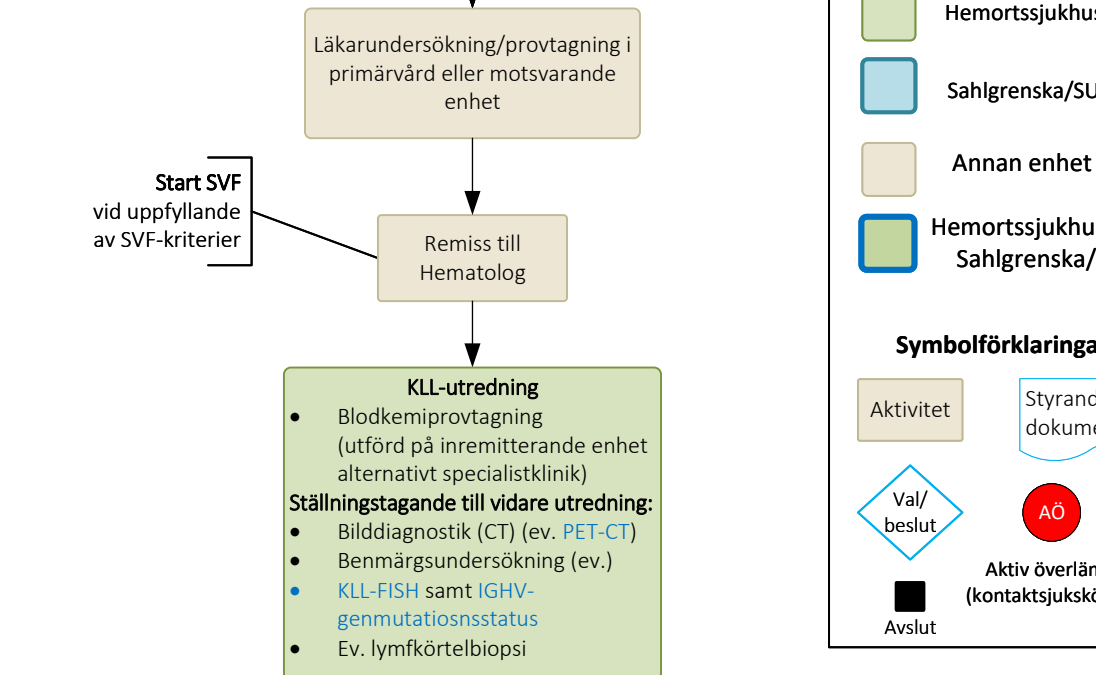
Läkarundersökning/provtagning i primärvård eller motsvarande enhet

Start SVF
vid uppfyllande av SVF-kriterier

Remiss till Hematolog

KLL-utredning
- Blodkemiprovtagning (utförd på inremitterande enhet alternativt specialistklinik)

Ställningstagande till vidare utredning:
- Bilddiagnostik (CT) (ev. PET-CT)
- Benmärgsundersökning (ev.)
- KLL-FISH samt IGHV-genmutationsnsstatus
- Ev. lymfkörtelbiopsi

Hemortssjukhus
Sahlgrenska/SU
Annan enhet
Hemortssjukhu
Sahlgrenska/

Symbolförklaringa
Aktivitet
Styrand
dokume
Val/
beslut
AÖ
Aktiv överlän
(kontaktsjukskö
Avslut